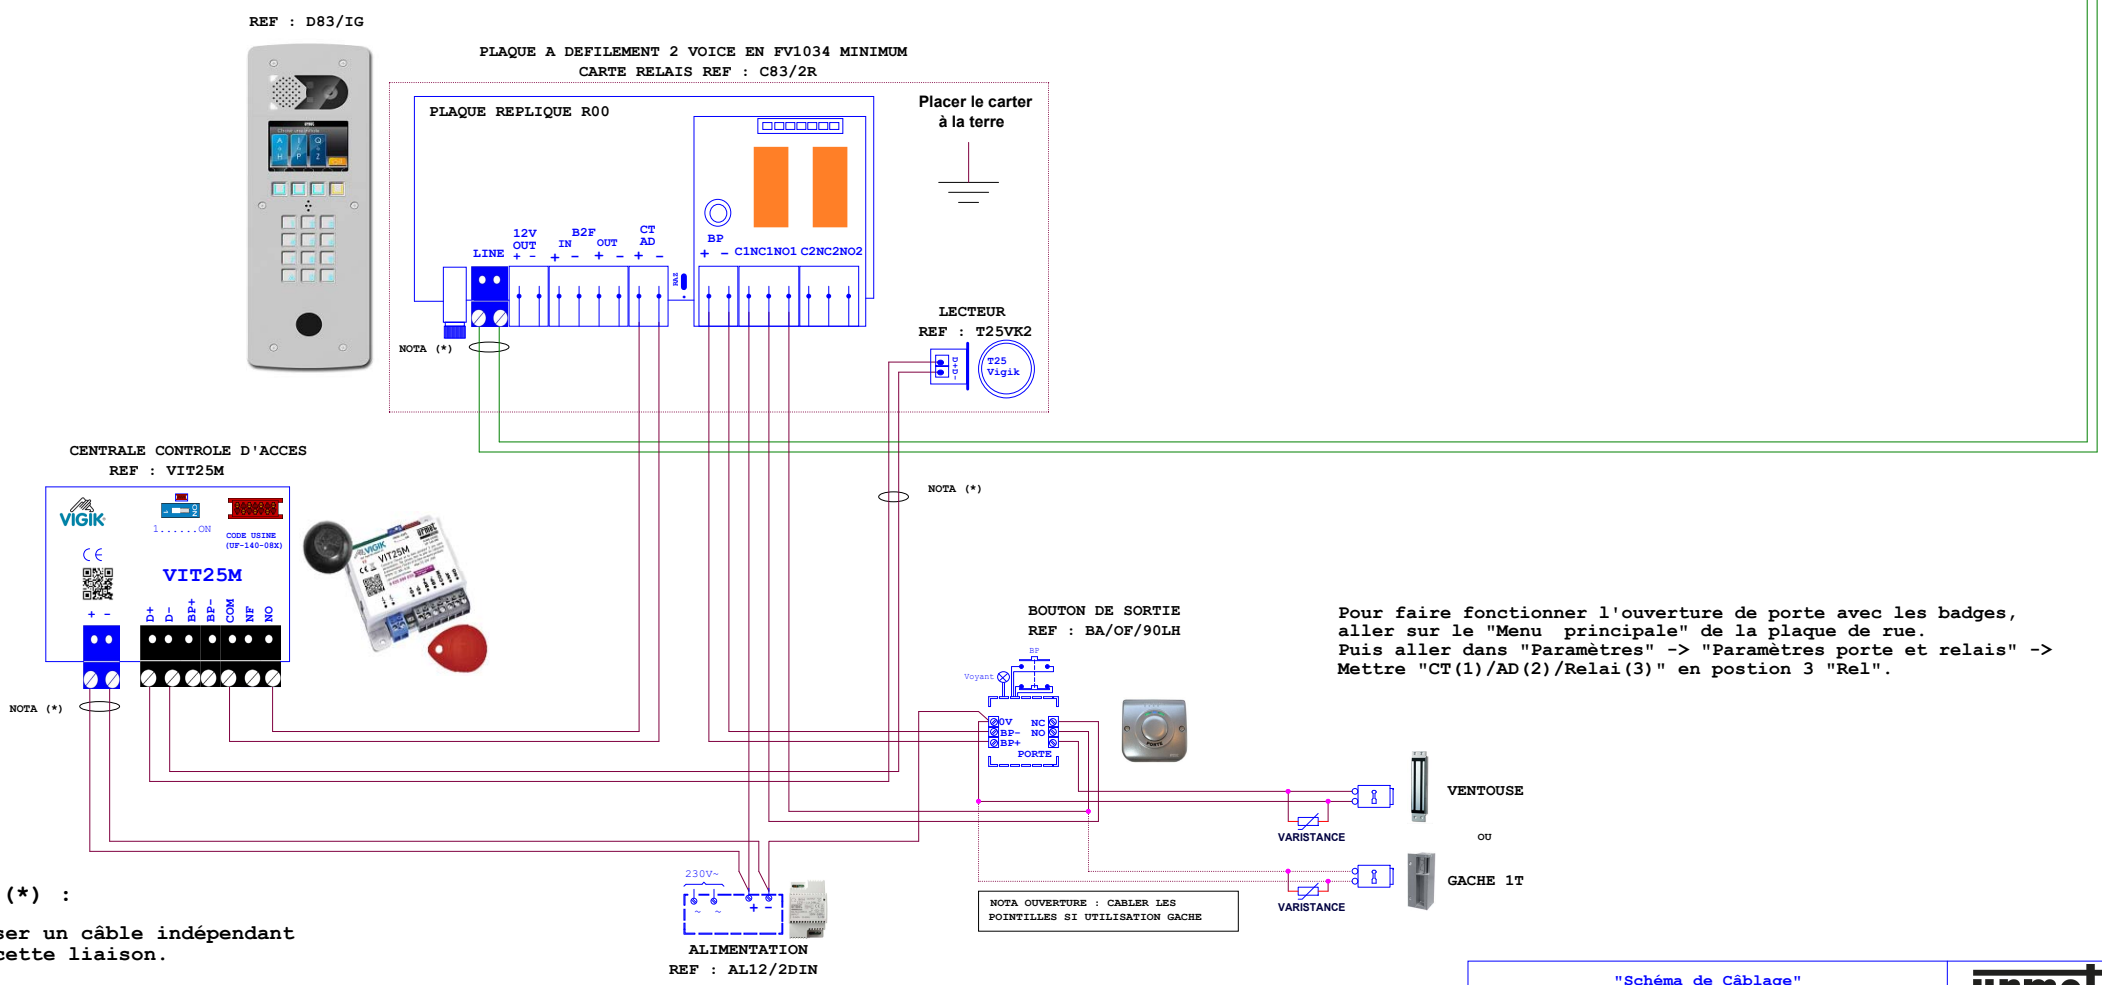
REF : D83/IG

PLAQUE A DEFILEMENT 2 VOICE EN FV1034 MINIMUM
CARTE RELAIS REF : C83/2R

PLAQUE REPLIQUE R00

Placer le carter à la terre

LINE
12V OUT + -
B2F IN + - OUT + -
CT AD + -
BP + -
C1NC1NO1 C2NC2NO2

NOTA (*)

LECTEUR
REF : T25VK2

T25 Vigik

CENTRALE CONTROLE D'ACCES
REF : VIT25M

VIGIK
1......ON
CODE USINE (UF-140-08X)
VIT25M
+ -
D+ D- BP+ BP- COM NF NO

NOTA (*)

NOTA (*)

BOUTON DE SORTIE
REF : BA/OF/90LH

Voyant
BP
0V BP- BP+
NC NO
PORTE

Pour faire fonctionner l'ouverture de porte avec les badges, aller sur le "Menu principale" de la plaque de rue.
Puis aller dans "Paramètres" -> "Paramètres porte et relais" ->
Mettre "CT(1)/AD(2)/Relai(3)" en postion 3 "Rel".

VENTOUSE
VARISTANCE
OU
GACHE 1T
VARISTANCE

NOTA OUVERTURE : CABLER LES POINTILLES SI UTILISATION GACHE

230V~
+ -
ALIMENTATION
REF : AL12/2DIN

(*) :
ser un câble indépendant
cette liaison.

"Schéma de Câblage"